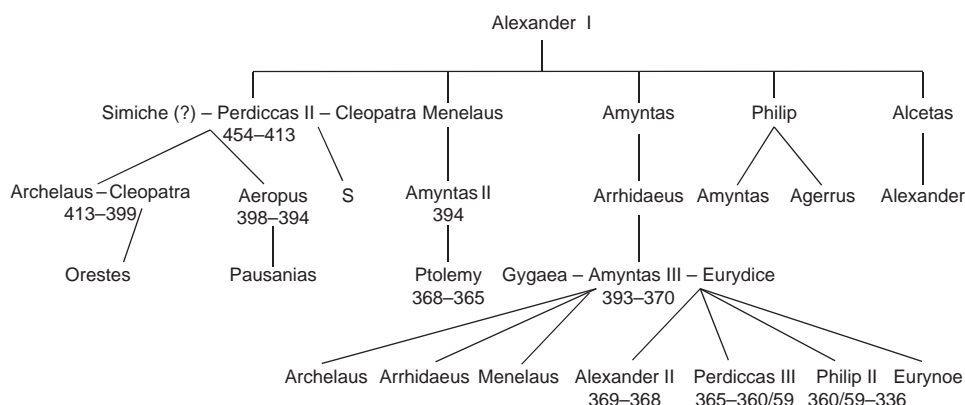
Alexander I

Simiche (?) – Perdiccas II – Cleopatra
454–413

Menelaus

Amyntas

Philip

Alcetas

Archelaus – Cleopatra
413–399

Aeropus
398–394

S

Amyntas II
394

Arrhidaeus

Amyntas

Agerrus

Alexander

Orestes

Pausanias

Ptolemy
368–365

Gygaea – Amyntas III – Eurydice
393–370

Archelaus

Arrhidaeus

Menelaus

Alexander II
369–368

Perdiccas III
365–360/59

Philip II
360/59–336

Eurynoe